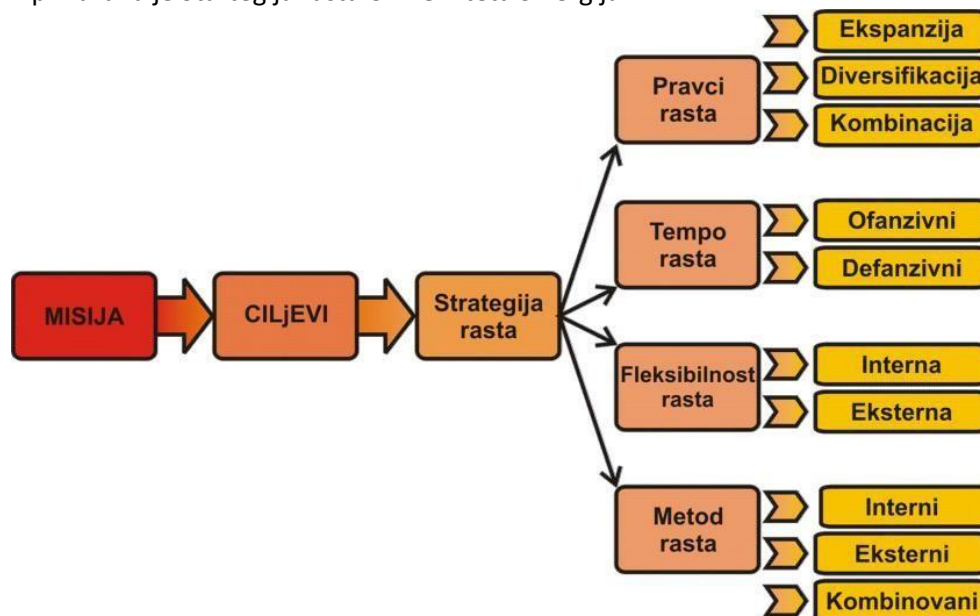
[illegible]

MISIJA

CILjEVI

Strategija rasta

Pravci rasta

Ekspanzija

Diversifikacija

Kombinacija

Tempo rasta

Ofanzivni

Defanzivni

Fleksibilnost rasta

Interna

Eksterna

Metod rasta

Interni

Eksterni

Kombinovani